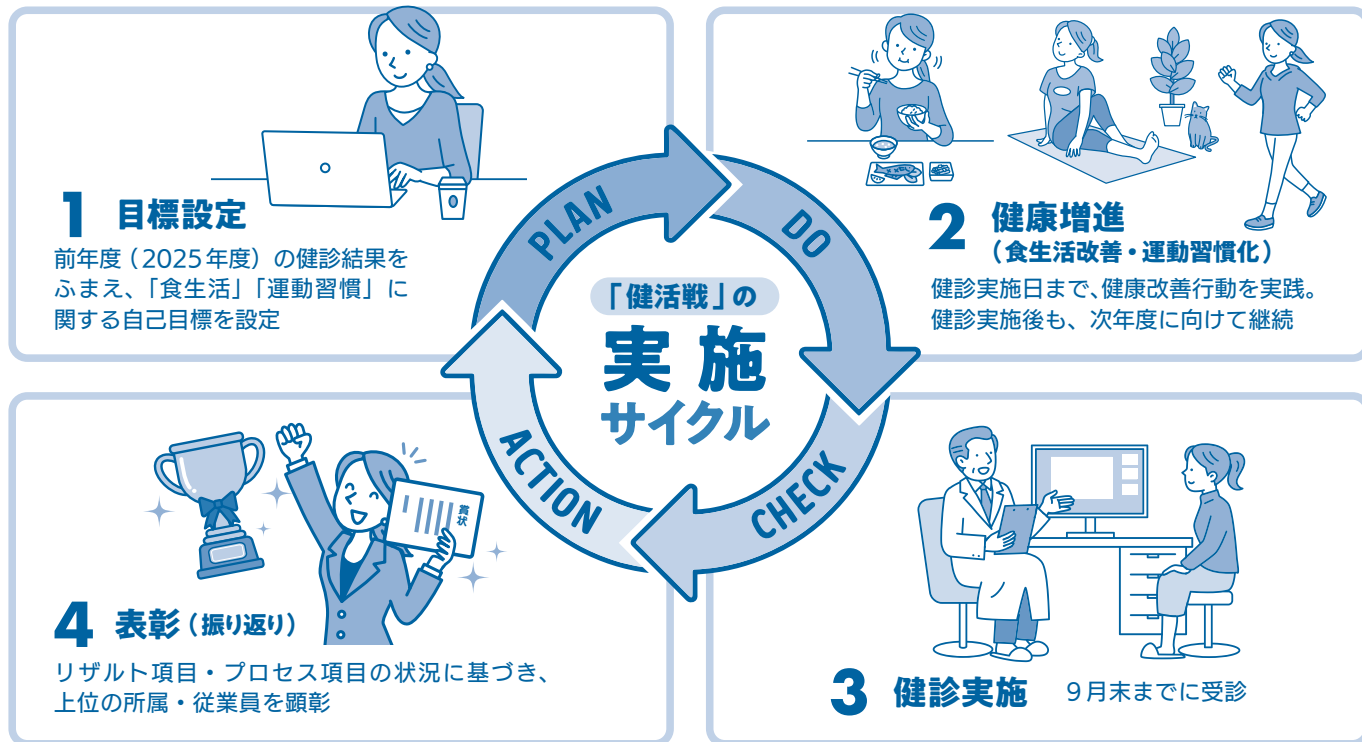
1 目標設定

前年度（2025年度）の健診結果をふまえ、「食生活」「運動習慣」に関する自己目標を設定

2 健康増進
（食生活改善・運動習慣化）

健診実施日まで、健康改善行動を実践。健診実施後も、次年度に向けて継続

PLAN
DO
CHECK
ACTION

「健活戦」の
実施
サイクル

4 表彰（振り返り）

賞状

リザルト項目・プロセス項目の状況に基づき、上位の所属・従業員を顕彰

3 健診実施 9月末までに受診